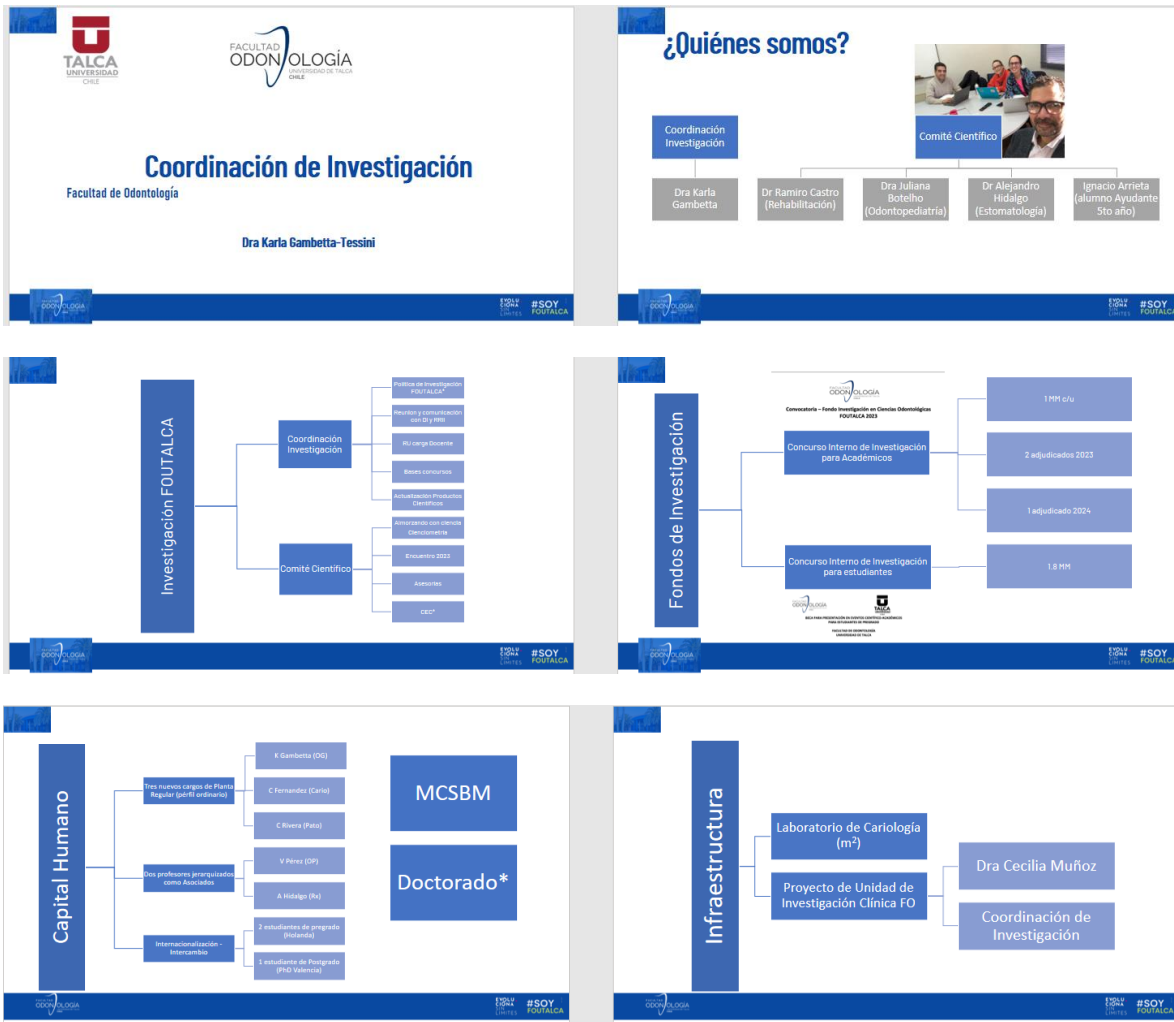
TALCA UNIVERSIDAD CHILE

FACULTAD ODONTOLOGÍA UNIVERSIDAD DE TALCA CHILE

Coordinación de Investigación

Facultad de Odontología

Dra Karla Gambetta-Tessini

ODONTOLOGÍA

EVOLUCIONA SIN LÍMITES #SOY FOUTALCA

¿Quiénes somos?

Coordinación Investigación

Comité Científico

Dra Karla Gambetta

Dr Ramiro Castro (Rehabilitación)

Dra Juliana Botelho (Odontopediatría)

Dr Alejandro Hidalgo (Estomatología)

Ignacio Arrieta (alumno Ayudante 5to año)

ODONTOLOGÍA

EVOLUCIONA SIN LÍMITES #SOY FOUTALCA

Investigación FOUTALCA

Coordinación Investigación

Política de Investigación FOUTALCA*

Reunion y comunicación con DI y RRII

RU carga Docente

Bases concursos

Actualización Productos Científicos

Comité Científico

Almorzando con ciencia Cienciometría

Encuentro 2023

Asesorías

CEC*

ODONTOLOGÍA

EVOLUCIONA SIN LÍMITES #SOY FOUTALCA

Fondos de Investigación

ODONTOLOGÍA

Convocatoria – Fondo Investigación en Ciencias Odontológicas FOUTALCA 2023

Concurso Interno de Investigación para Académicos

1 MM c/u

2 adjudicados 2023

1 adjudicado 2024

Concurso Interno de Investigación para estudiantes

1.8 MM

ODONTOLOGÍA TALCA

BECA PARA PRESENTACIÓN EN EVENTOS CIENTÍFICO-ACADÉMICOS PARA ESTUDIANTES DE PREGRADO

FACULTAD DE ODONTOLOGÍA UNIVERSIDAD DE TALCA

ODONTOLOGÍA

EVOLUCIONA SIN LÍMITES #SOY FOUTALCA

Capital Humano

Tres nuevos cargos de Planta Regular (perfil ordinario)

K Gambetta (OG)

C Fernandez (Cario)

C Rivera (Pato)

Dos profesores jerarquizados como Asociados

V Pérez (OP)

A Hidalgo (Rx)

Internacionalización - Intercambio

2 estudiantes de pregrado (Holanda)

1 estudiante de Postgrado (PhD Valencia)

MCSBM

Doctorado*

ODONTOLOGÍA

EVOLUCIONA SIN LÍMITES #SOY FOUTALCA

Infraestructura

Laboratorio de Cariología ($m^2$)

Proyecto de Unidad de Investigación Clínica FO

Dra Cecilia Muñoz

Coordinación de Investigación

ODONTOLOGÍA

EVOLUCIONA SIN LÍMITES #SOY FOUTALCA